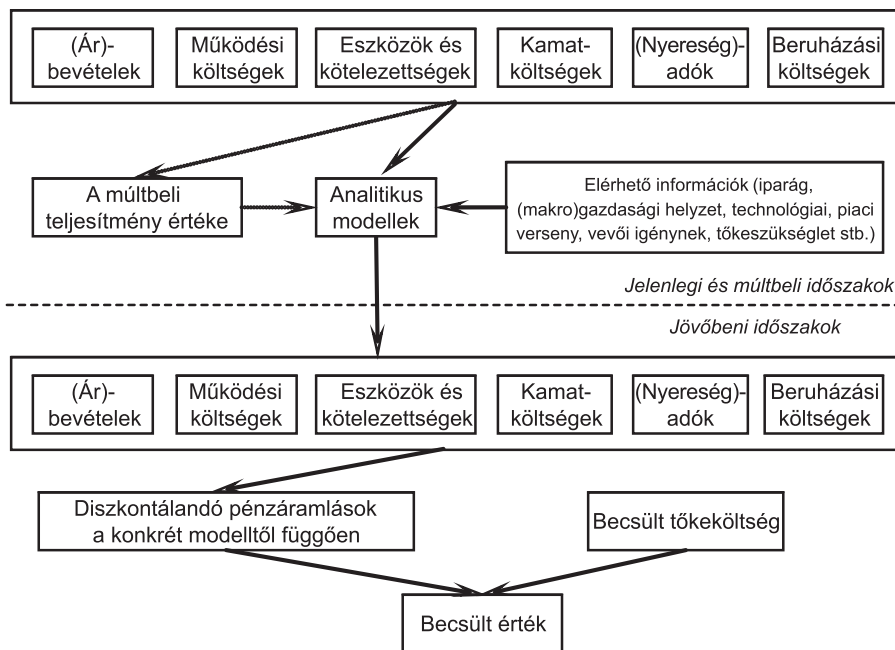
(Ár)-bevételek

Működési költségek

Eszközök és kötelezettségek

Kamat-költségek

(Nyereség)-adók

Beruházási költségek

A múltbeli teljesítmény értéke

Analitikus modellek

Elérhető információk (iparág, (makro)gazdasági helyzet, technológiai, piaci verseny, vevői igénynek, tőkeszükséglet stb.)

Jelenlegi és múltbeli időszakok

Jövőbeni időszakok

(Ár)-bevételek

Működési költségek

Eszközök és kötelezettségek

Kamat-költségek

(Nyereség)-adók

Beruházási költségek

Diszkontálandó pénzáramlások a konkrét modelltől függően

Becsült tőkeköltség

Becsült érték